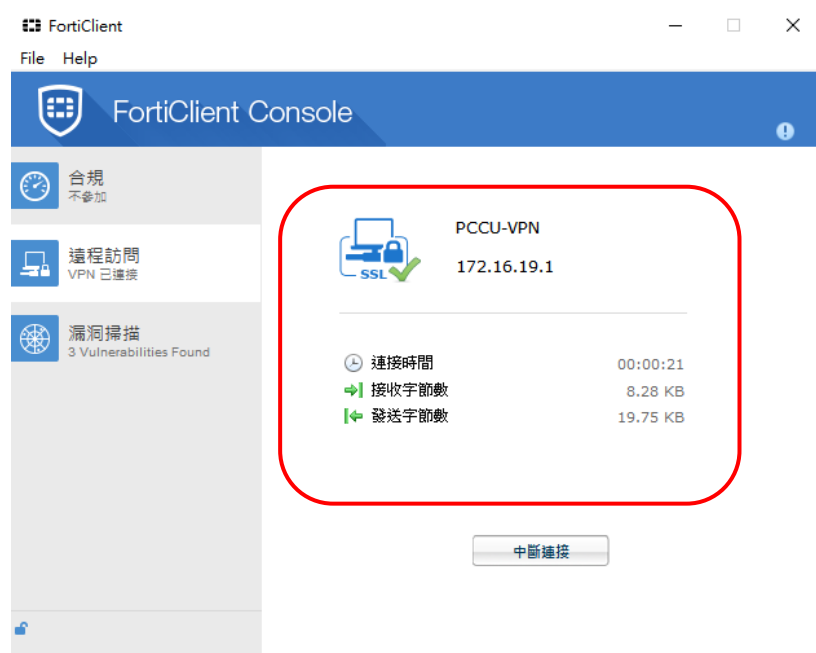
FortiClient

File Help

FortiClient Console

合規
不参加

遠程訪問
VPN 已連接

漏洞掃描
3 Vulnerabilities Found

SSL

PCCU-VPN

172.16.19.1

連接時間 00:00:21
接收字節數 8.28 KB
發送字節數 19.75 KB

中斷連接